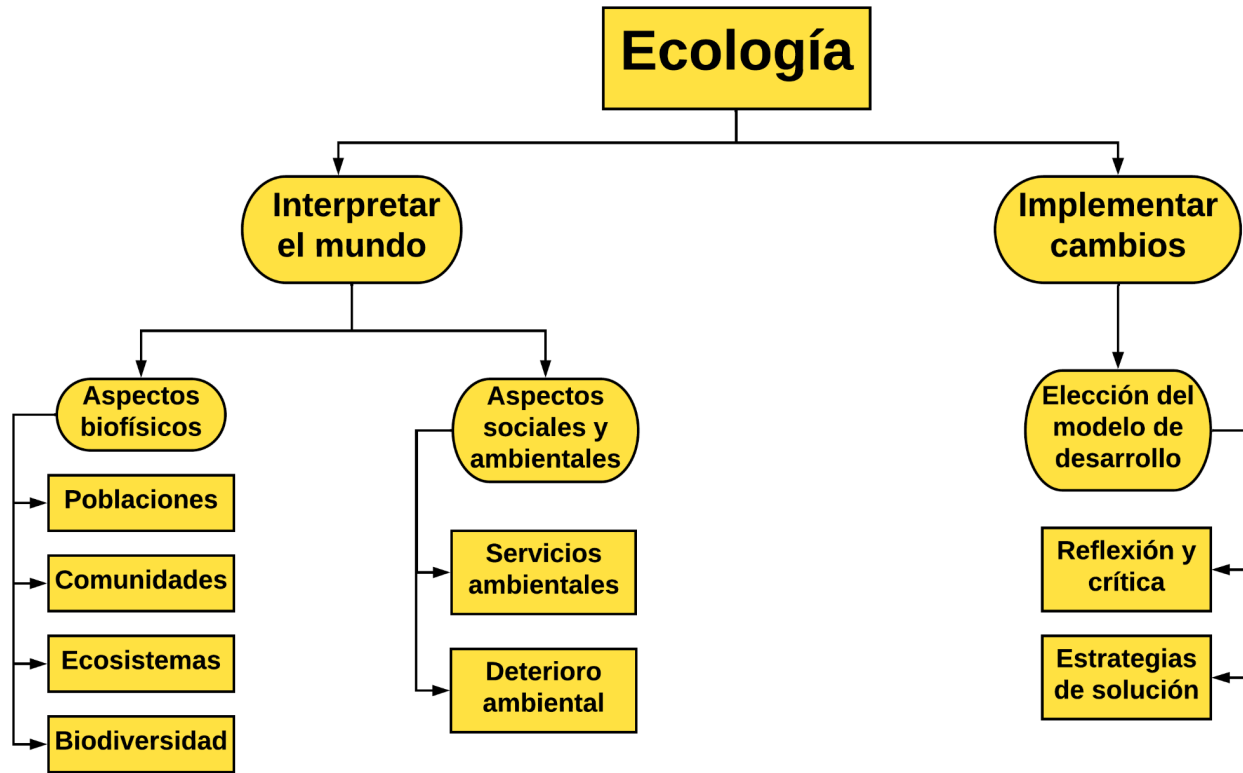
Ecología

Interpretar el mundo

Implementar cambios

Aspectos biofísicos

Poblaciones

Comunidades

Ecosistemas

Biodiversidad

Aspectos sociales y ambientales

Servicios ambientales

Deterioro ambiental

Elección del modelo de desarrollo

Reflexión y crítica

Estrategias de solución